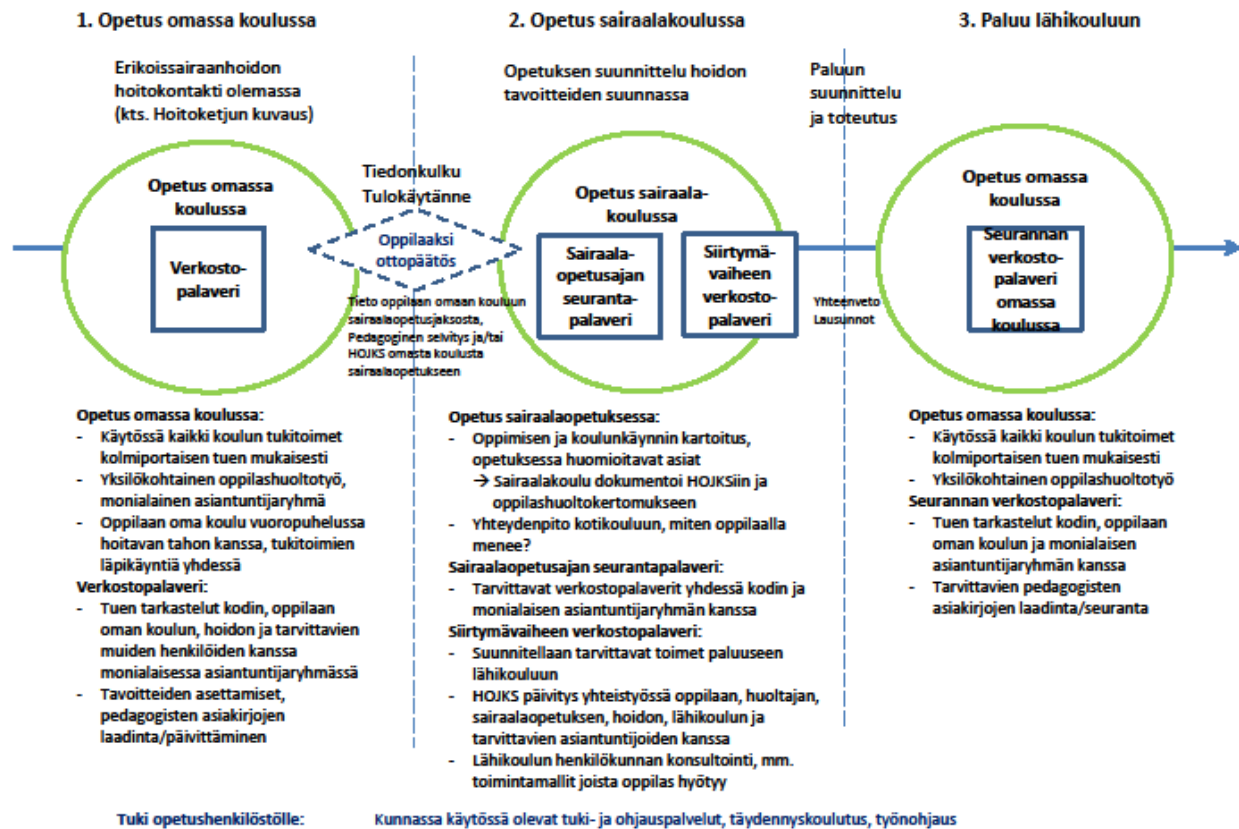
1. Opetus omassa koulussa

2. Opetus sairaalakoulussa

3. Paluu lähikouluun

Erikoissairaanhoidon hoitokontakti olemassa (kts. Hoitoketjun kuvaus)

Opetuksen suunnittelu hoidon tavoitteiden suunnassa

Paluun suunnittelu ja toteutus

Tiedonkulku Tulokäytänne

Opetus omassa koulussa

Verkostopalaveri

Oppilaaksi ottopäätös

Tieto oppilaan omaan koulun sairaalaopetusjaksosta, Pedagoginen selvitys ja/tai HOJKS omasta koulusta sairaalaopetukseen

Opetus sairaalakoulussa

Sairaalaopetusajan seurantapalaveri

Siirtymävaiheen verkostopalaveri

Yhteenveto Lausunnot

Opetus omassa koulussa

Seurannan verkostopalaveri omassa koulussa

Opetus omassa koulussa:
- Käytössä kaikki koulun tukitoimet kolmiportaisen tuen mukaisesti
- Yksilökohtainen oppilashuoltotyö, monialainen asiantuntijaryhmä
- Oppilaan oma koulu vuoropuhelussa hoitavan tahon kanssa, tukitoimien läpikäyntiä yhdessä

Verkostopalaveri:
- Tuen tarkastelut kodin, oppilaan oman koulun, hoidon ja tarvittavien muiden henkilöiden kanssa monialaisessa asiantuntijaryhmässä
- Tavoitteiden asettamiset, pedagogisten asiakirjojen laadinta/päivittäminen

Opetus sairaalaopetuksessa:
- Oppimisen ja koulunkäynnin kartoitus, opetuksessa huomioitavat asiat
→ Sairaalakoulu dokumentoi HOJKSiin ja oppilashuoltokertomukseen
- Yhteydenpito kotikouluun, miten oppilaalla menee?

Sairaalaopetusajan seurantapalaveri:
- Tarvittavat verkostopalaverit yhdessä kodin ja monialaisen asiantuntijaryhmän kanssa

Siirtymävaiheen verkostopalaveri:
- Suunnitellaan tarvittavat toimet paluuseen lähikouluun
- HOJKS päivitys yhteistyössä oppilaan, huoltajan, sairaalaopetuksen, hoidon, lähikoulun ja tarvittavien asiantuntijoiden kanssa
- Lähikoulun henkilökunnan konsultointi, mm. toimintamallit joista oppilas hyötyy

Opetus omassa koulussa:
- Käytössä kaikki koulun tukitoimet kolmiportaisen tuen mukaisesti
- Yksilökohtainen oppilashuoltotyö

Seurannan verkostopalaveri:
- Tuen tarkastelut kodin, oppilaan oman koulun ja monialaisen asiantuntijaryhmän kanssa
- Tarvittavien pedagogisten asiakirjojen laadinta/seuranta

Tuki opetushenkilöstölle: Kunnassa käytössä olevat tuki- ja ohjauspalvelut, täydennyskoulutus, työnohjaus